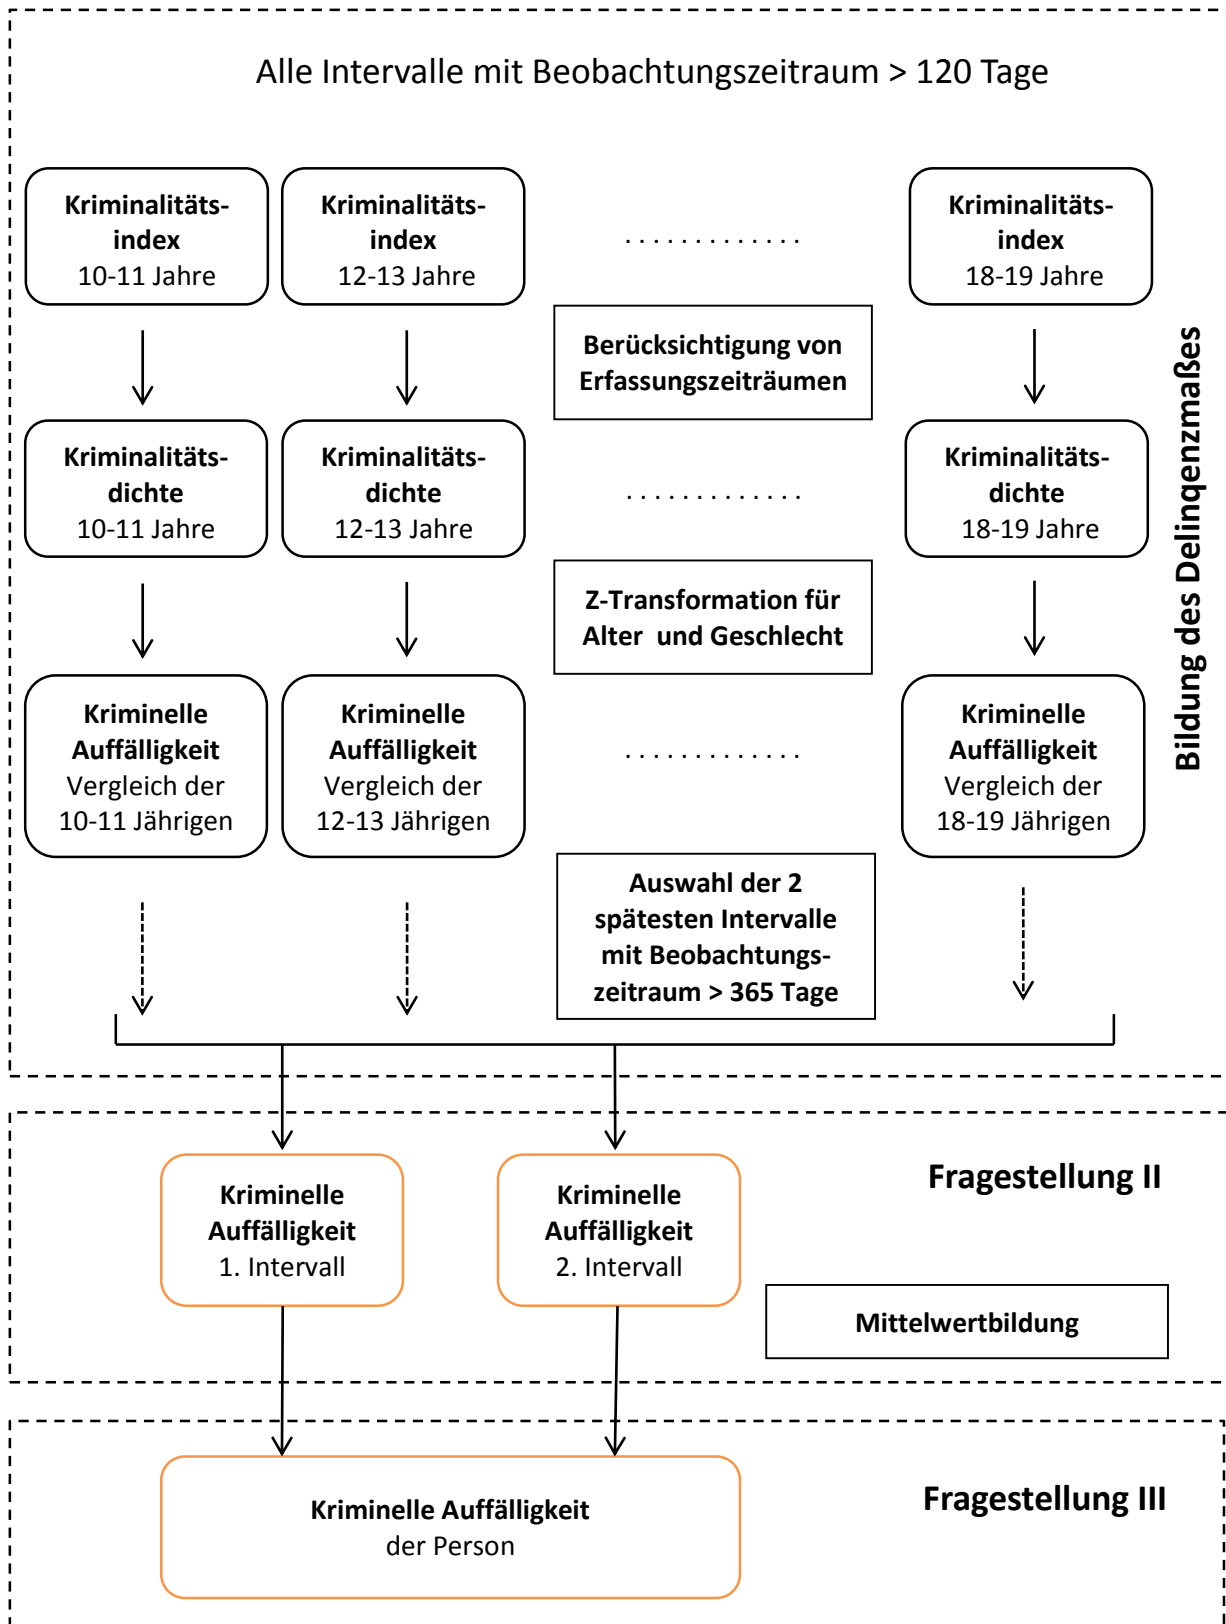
Alle Intervalle mit Beobachtungszeitraum > 120 Tage

**Kriminalitäts-index**
10-11 Jahre

**Kriminalitäts-index**
12-13 Jahre

.............

**Kriminalitäts-index**
18-19 Jahre

**Berücksichtigung von Erfassungszeiträumen**

**Kriminalitäts-dichte**
10-11 Jahre

**Kriminalitäts-dichte**
12-13 Jahre

.............

**Kriminalitäts-dichte**
18-19 Jahre

**Z-Transformation für Alter und Geschlecht**

**Kriminelle Auffälligkeit**
Vergleich der 10-11 Jährigen

**Kriminelle Auffälligkeit**
Vergleich der 12-13 Jährigen

.............

**Kriminelle Auffälligkeit**
Vergleich der 18-19 Jährigen

**Auswahl der 2 spätesten Intervalle mit Beobachtungs-zeitraum > 365 Tage**

**Bildung des Delinqenzmaßes**

**Kriminelle Auffälligkeit**
1. Intervall

**Kriminelle Auffälligkeit**
2. Intervall

**Fragestellung II**

**Mittelwertbildung**

**Kriminelle Auffälligkeit**
der Person

**Fragestellung III**